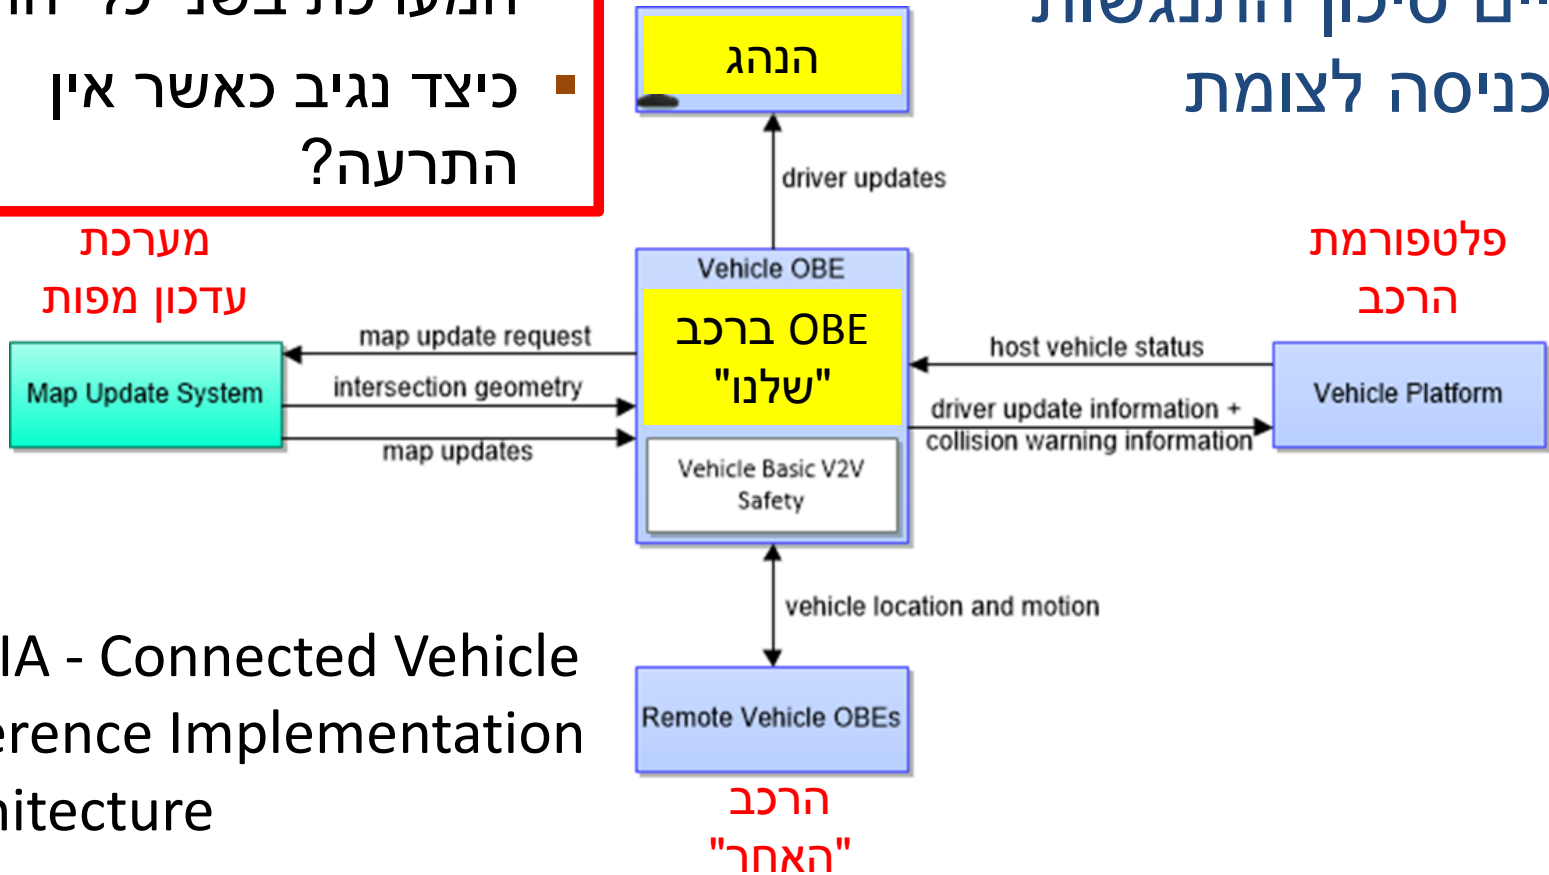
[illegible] סיכון התנגשות
כניסה לצומת

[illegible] המעורבות בשני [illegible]
▪ כיצד נגיב כאשר אין התרעה?

הנהג

driver updates

מערכת עדכון מפות

פלטפורמת הרכב

Vehicle OBE
OBE ברכב "שלנו"

Vehicle Basic V2V Safety

map update request
intersection geometry
map updates

Map Update System

host vehicle status
driver update information + collision warning information

Vehicle Platform

vehicle location and motion

Remote Vehicle OBEs

הרכב "האחר"

IA - Connected Vehicle
erence Implementation
hitecture